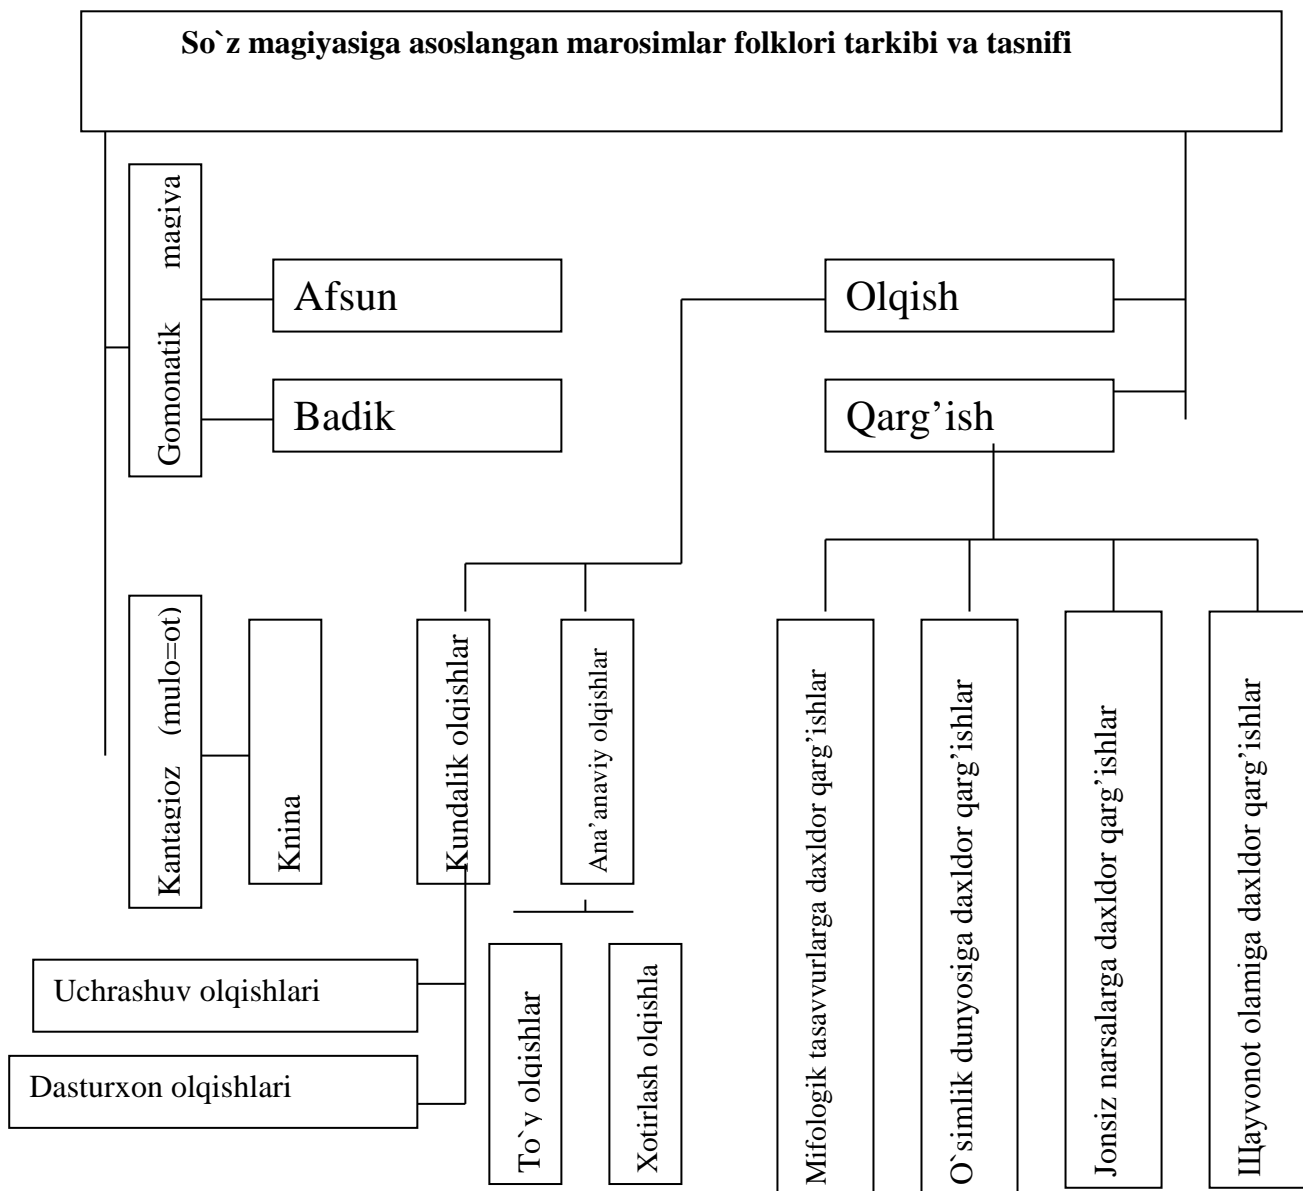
So`z magiyasiga asoslangan marosimlar folklori tarkibi va tasnifi

Gomonatik magiya

Afsun

Badik

Olqish

Qarg'ish

Kantagioz (mulo=ot)

Knina

Kundalik olqishlar

Ana'anaviy olqishlar

Mifologik tasavvurlarga daxldor qarg'ishlar

O`simlik dunyosiga daxldor qarg'ishlar

Jonsiz narsalarga daxldor qarg'ishlar

Щayvonot olamiga daxldor qarg'ishlar

Uchrashuv olqishlari

Dasturxon olqishlari

To`y olqishlar

Xotirlash olqishla